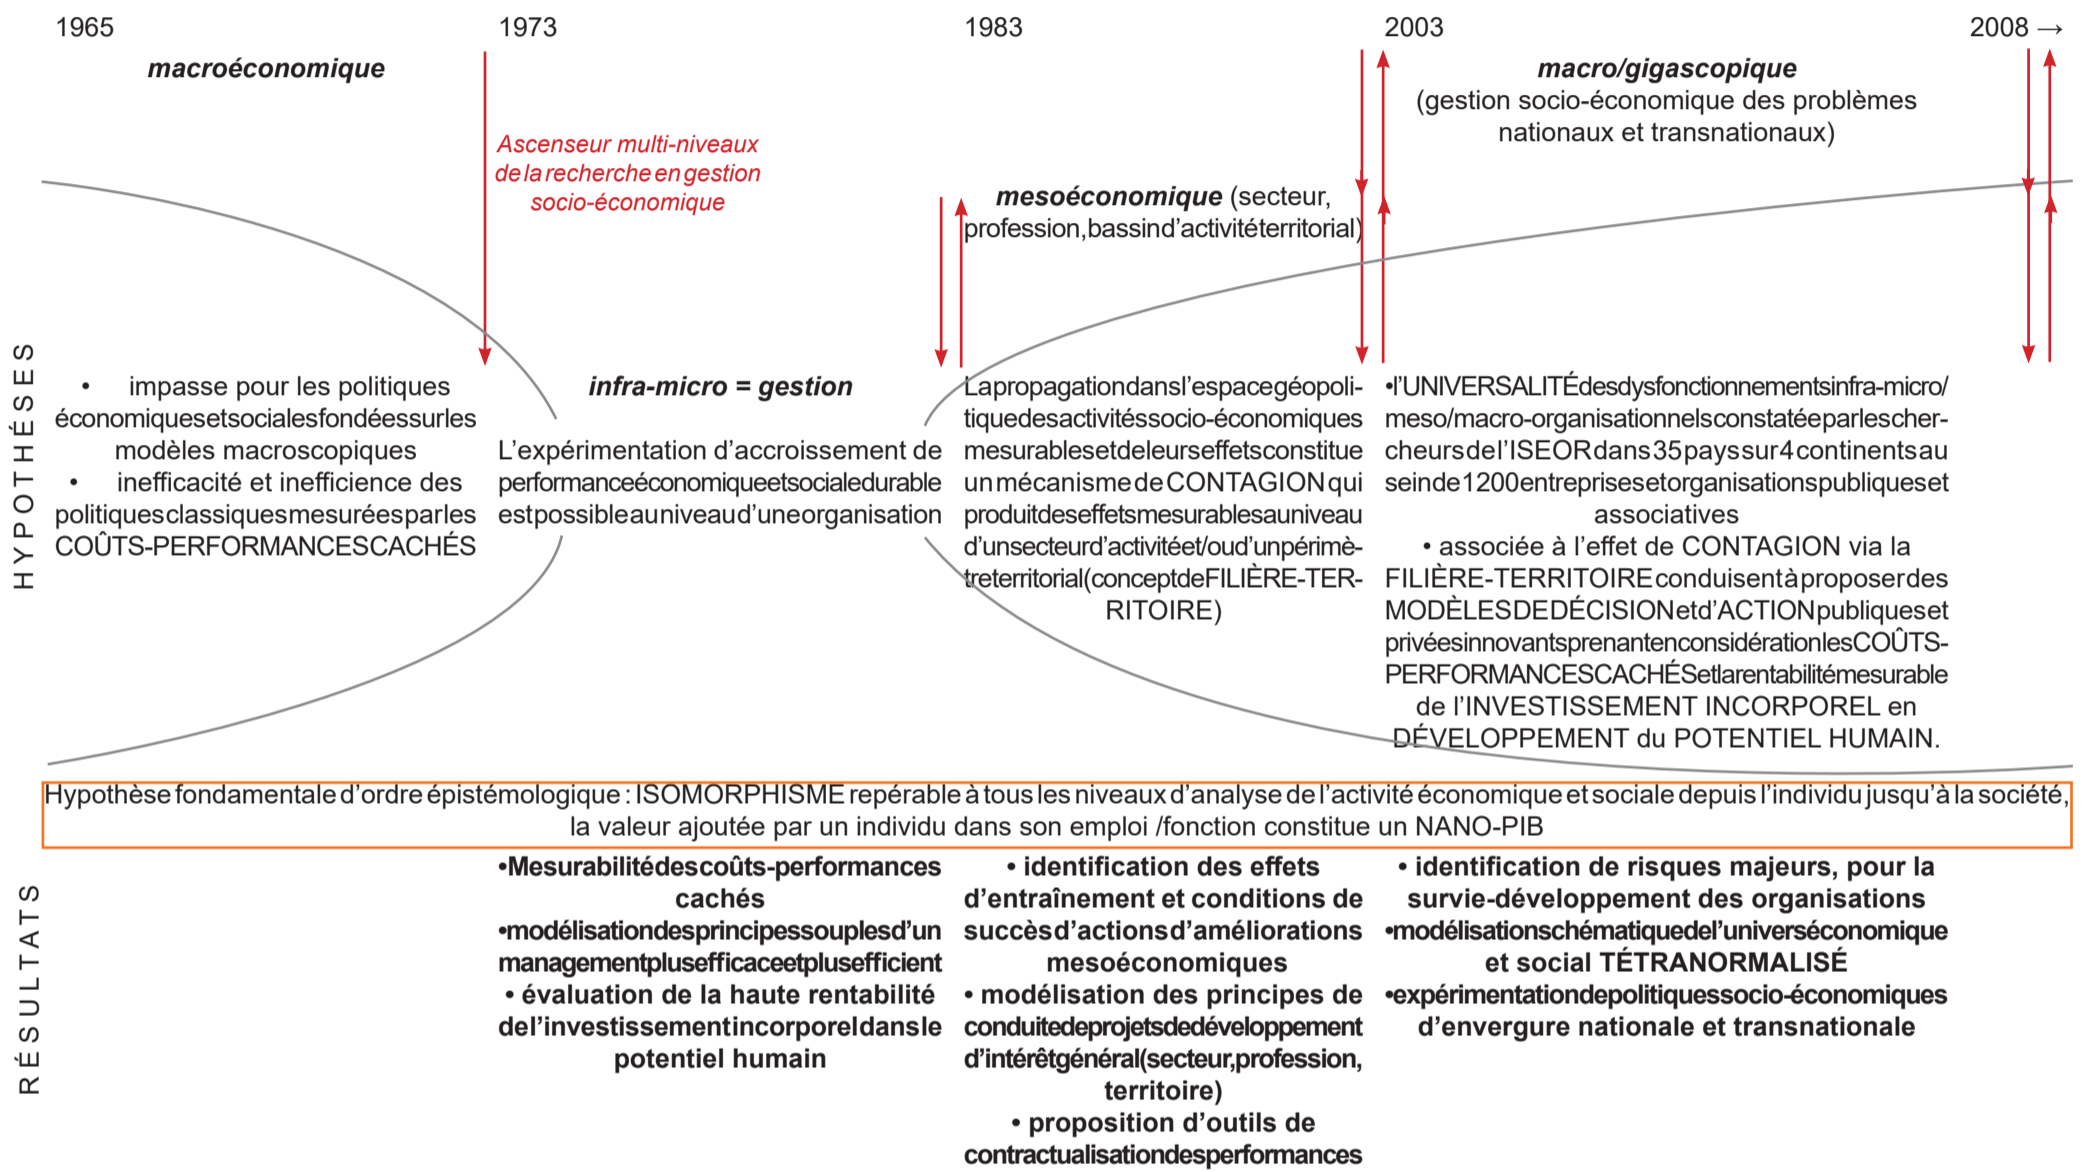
1965 1973 1983 2003 2008 →

macroéconomique

Ascenseur multi-niveaux de la recherche en gestion socio-économique

mesoéconomique (secteur, profession, bassin d'activité territorial)

macro/gigascopique (gestion socio-économique des problèmes nationaux et transnationaux)

HYPOTHÈSES

• impasse pour les politiques économiques et sociales fondées sur les modèles macroscopiques
• inefficacité et inefficience des politiques classiques mesurées par les COÛTS-PERFORMANCES CACHÉS

infra-micro = gestion

L'expérimentation d'accroissement de performance économique et sociale durable est possible au niveau d'une organisation

La propagation dans l'espace géopolitique des activités socio-économiques mesurables et de leurs effets constitue un mécanisme de CONTAGION qui produit des effets mesurables au niveau d'un secteur d'activité et/ou d'un périmètre territorial (concept de FILIÈRE-TERRITOIRE)

• l'UNIVERSALITÉ des dysfonctionnements infra-micro/meso/macro-organisationnels constatée par les chercheurs de l'ISEOR dans 35 pays sur 4 continents au sein de 1200 entreprises et organisations publiques et associatives
• associée à l'effet de CONTAGION via la FILIÈRE-TERRITOIRE conduisent à proposer des MODÈLES DE DÉCISION et d'ACTION publiques et privées innovants prenant en considération les COÛTS-PERFORMANCES CACHÉS et la rentabilité mesurable de l'INVESTISSEMENT INCORPOREL en DÉVELOPPEMENT du POTENTIEL HUMAIN.

Hypothèse fondamentale d'ordre épistémologique : ISOMORPHISME repérable à tous les niveaux d'analyse de l'activité économique et sociale depuis l'individu jusqu'à la société, la valeur ajoutée par un individu dans son emploi /fonction constitue un NANO-PIB

RÉSULTATS

• Mesurabilité des coûts-performances cachés
• modélisation des principes souples d'un management plus efficace et plus efficient
• évaluation de la haute rentabilité de l'investissement incorporel dans le potentiel humain

• identification des effets d'entraînement et conditions de succès d'actions d'améliorations mesoéconomiques
• modélisation des principes de conduite de projets de développement d'intérêt général (secteur, profession, territoire)
• proposition d'outils de contractualisation des performances

• identification de risques majeurs, pour la survie-développement des organisations
• modélisation schématique de l'univers économique et social TÉTRANORMALISÉ
• expérimentation de politiques socio-économiques d'envergure nationale et transnationale